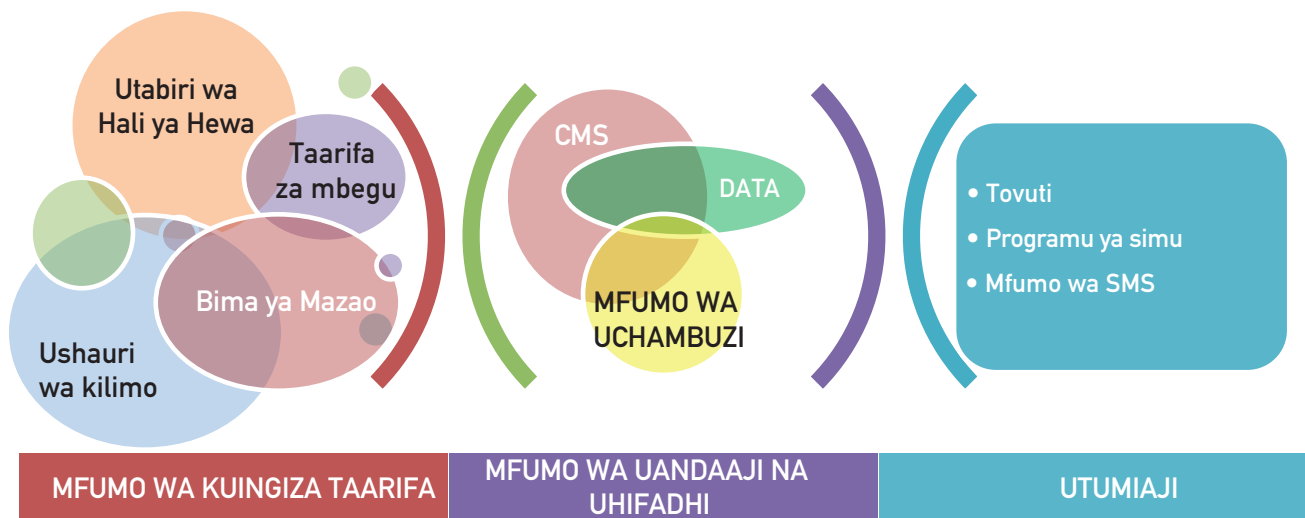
Utabiri wa Hali ya Hewa

Taarifa za mbegu

Bima ya Mazao

Ushauri wa kilimo

CMS

DATA

MFUMO WA UCHAMBUZI

• Tovuti
• Programu ya simu
• Mfumo wa SMS

MFUMO WA KUINGIZA TAARIFA

MFUMO WA UANDAAJI NA UHIFADHI

UTUMIAJI